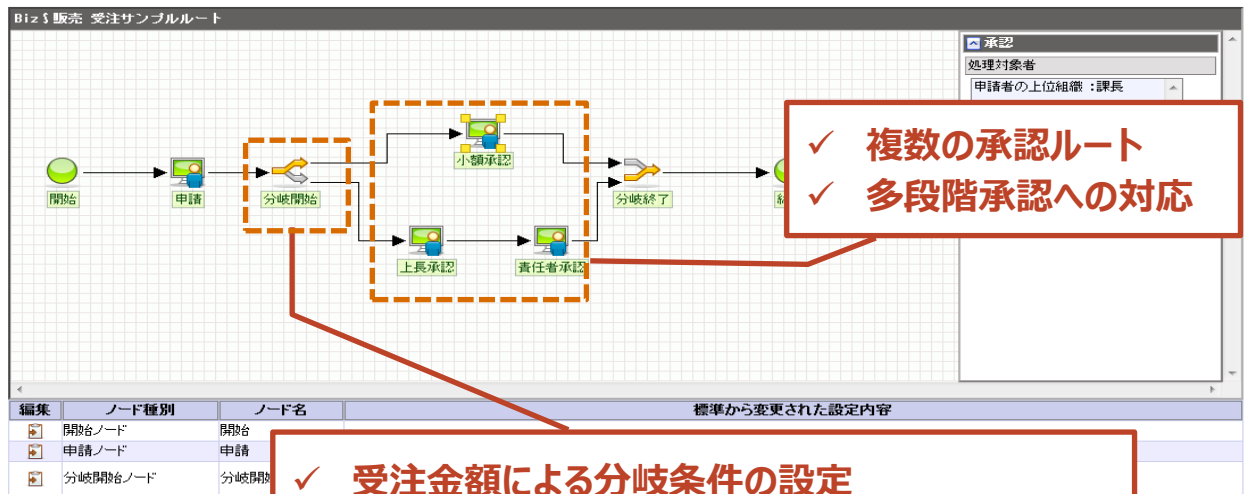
Biz∫販売 受注サンプルルート

承認
処理対象者
申請者の上位組織 :課長

開始
申請
分岐開始
小額承認
上長承認
責任者承認
分岐終了
終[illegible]

✓ 複数の承認ルート
✓ 多段階承認への対応

| 編集 | ノード種別 | ノード名 | 標準から変更された設定内容 |
|---|---|---|---|
| | 開始ノード | 開始 | |
| | 申請ノード | 申請 | |
| | 分岐開始ノード | 分岐開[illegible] | |

✓ 受注金額による分岐条件の設定